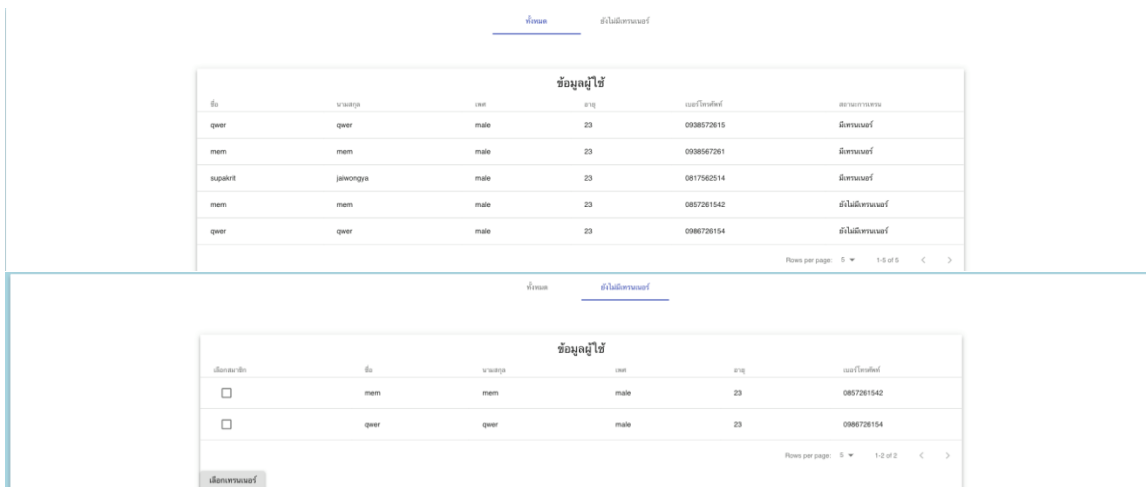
ทั้งหมด ยังไม่มีเทรนเนอร์

ข้อมูลผู้ใช้

| ชื่อ | นามสกุล | เพศ | อายุ | เบอร์โทรศัพท์ | สถานะการเทรน |
|---|---|---|---|---|---|
| qwer | qwer | male | 23 | 0938572615 | มีเทรนเนอร์ |
| mem | mem | male | 23 | 0938567261 | มีเทรนเนอร์ |
| supakrit | jaiwongya | male | 23 | 0817562514 | มีเทรนเนอร์ |
| mem | mem | male | 23 | 0857261542 | ยังไม่มีเทรนเนอร์ |
| qwer | qwer | male | 23 | 0986726154 | ยังไม่มีเทรนเนอร์ |

Rows per page: 5 ▾ 1-5 of 5 < >

ทั้งหมด ยังไม่มีเทรนเนอร์

ข้อมูลผู้ใช้

| เลือกสมาชิก | ชื่อ | นามสกุล | เพศ | อายุ | เบอร์โทรศัพท์ |
|---|---|---|---|---|---|
| ☐ | mem | mem | male | 23 | 0857261542 |
| ☐ | qwer | qwer | male | 23 | 0986726154 |

Rows per page: 5 ▾ 1-2 of 2 < >

เลือกเทรนเนอร์